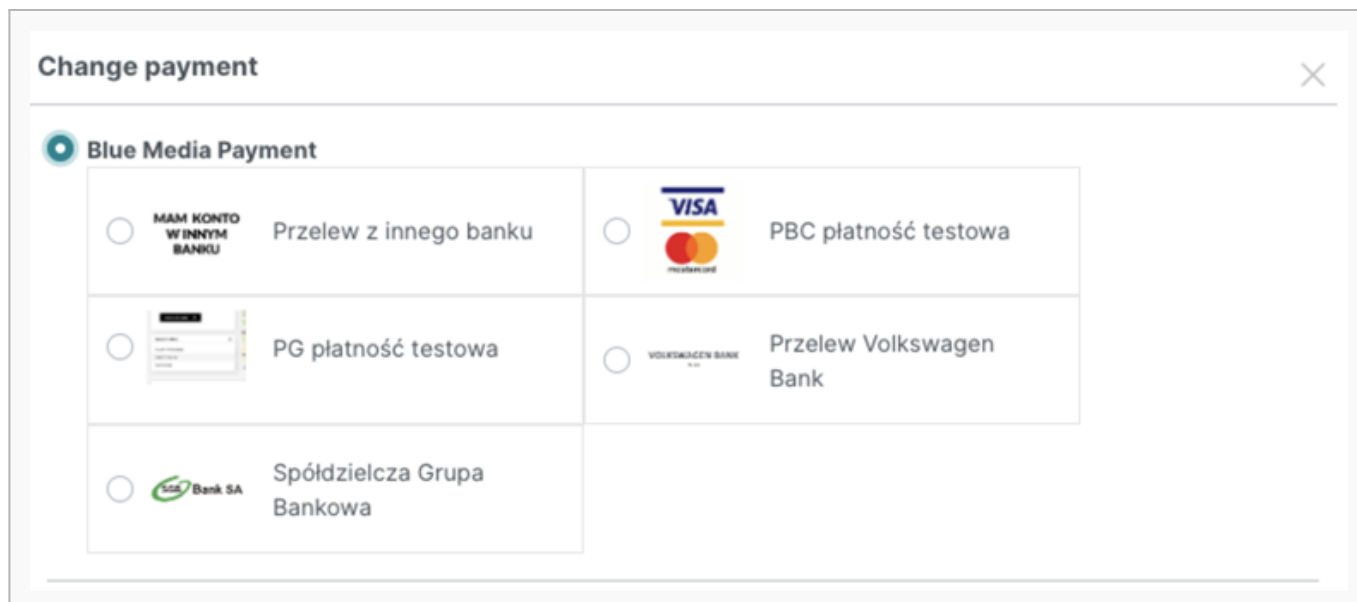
Change payment

×

Blue Media Payment

MAM KONTO W INNYM BANKU

Przelew z innego banku

VISA

mastercard

PBC płatność testowa

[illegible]

PG płatność testowa

VOLKSWAGEN BANK

Przelew Volkswagen Bank

SGB Bank SA

Spółdzielcza Grupa Bankowa